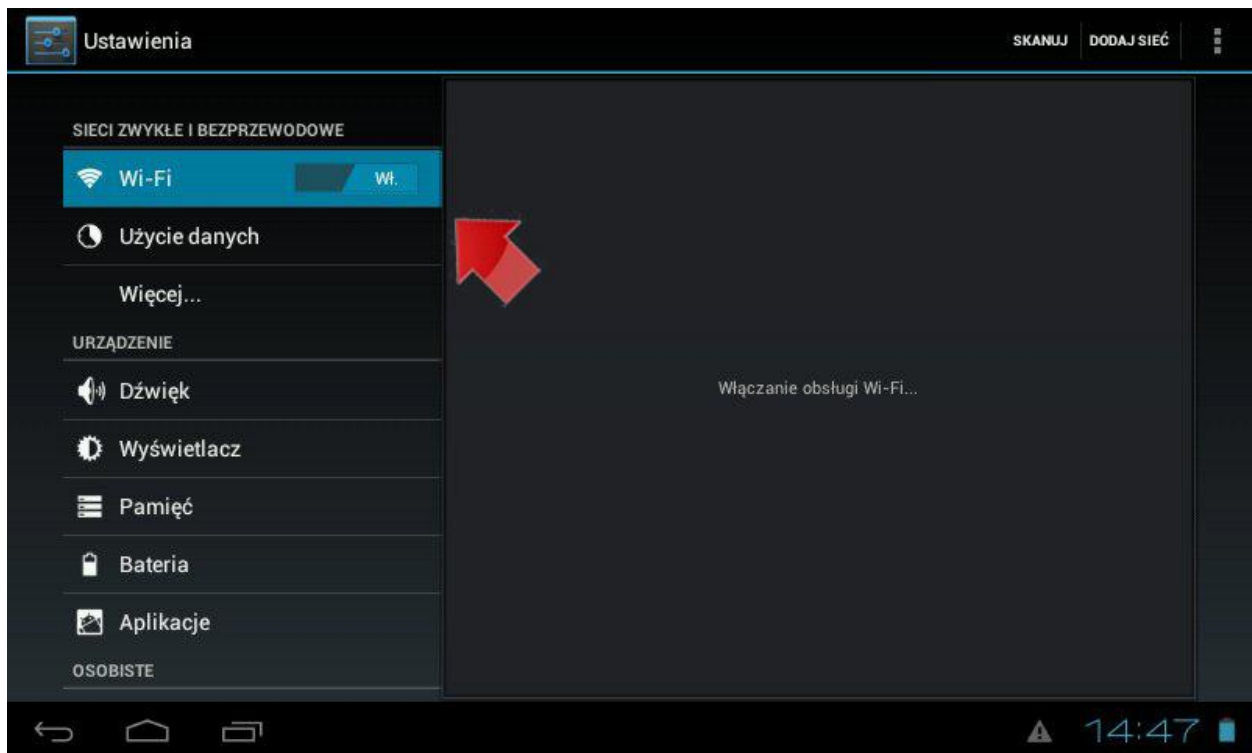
Ustawienia

SKANUJ DODAJ SIEĆ

SIECI ZWYKŁE I BEZPRZEWODOWE

Wi-Fi WŁ.

Użycie danych

Więcej...

URZĄDZENIE

Dźwięk

Wyświetlacz

Pamięć

Bateria

Aplikacje

OSOBISTE

Włączanie obsługi Wi-Fi...

14:47